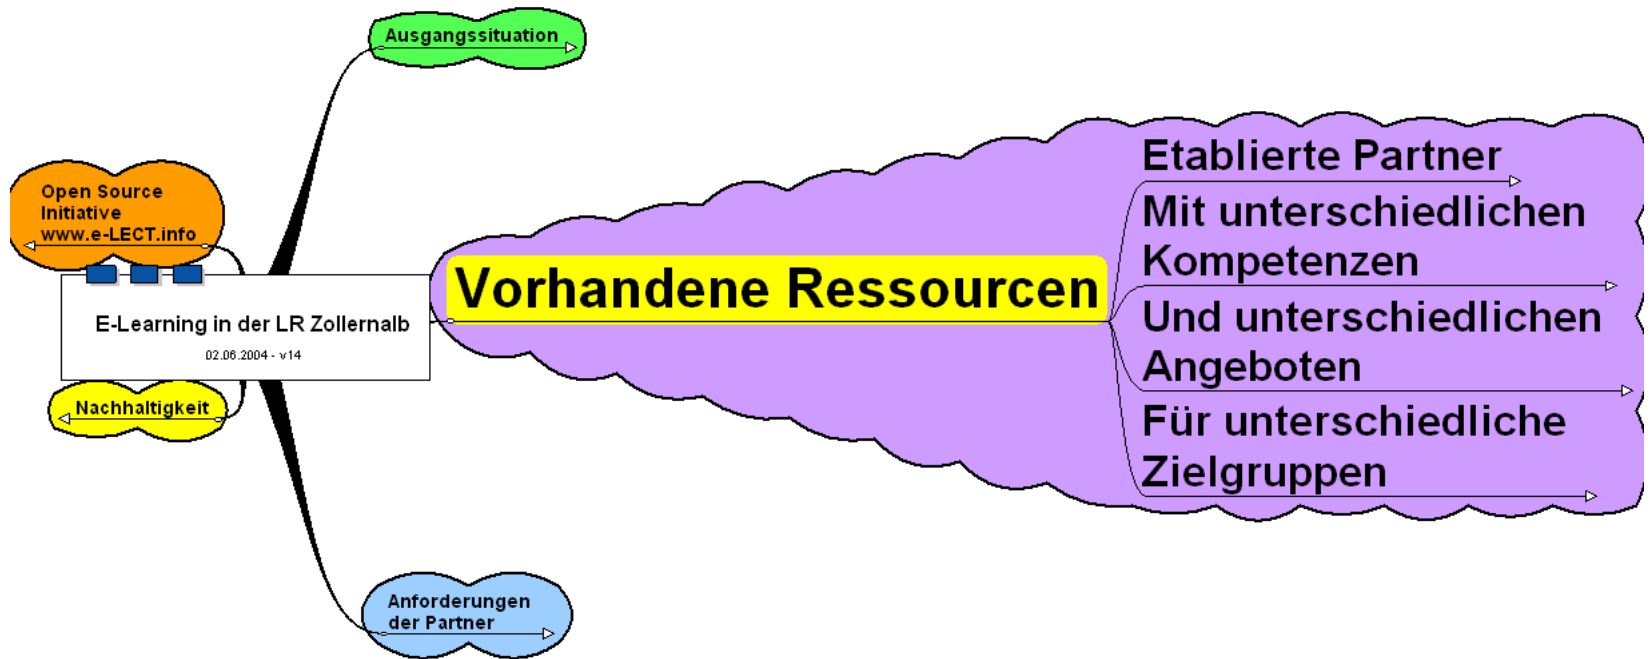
Ausgangssituation

Open Source Initiative www.e-LECT.info

E-Learning in der LR Zollernalb

02.06.2004 - v14

Nachhaltigkeit

Anforderungen der Partner

Vorhandene Ressourcen

Etablierte Partner

Mit unterschiedlichen Kompetenzen

Und unterschiedlichen Angeboten

Für unterschiedliche Zielgruppen